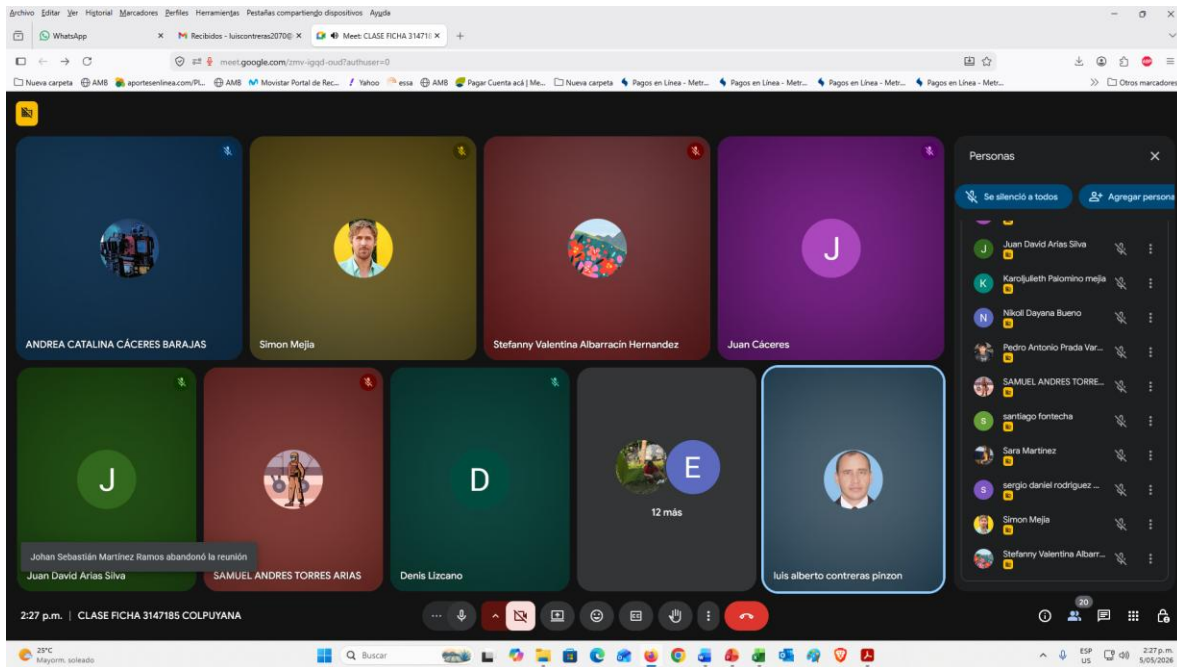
Archivo Editar Ver Historial Marcadores Perfiles Herramientas Pestañas compartiendo dispositivos Ayuda

WhatsApp
Recibidos - luiscontreras2070@
Meet: CLASE FICHA 314718

meet.google.com/zmv-igqd-oud?authuser=0

Nueva carpeta AMB aportesenlinea.com/PL... AMB Movistar Portal de Rec... Yahoo essa AMB Pagar Cuenta acá | Me... Nueva carpeta Pagos en Línea - Metr... Pagos en Línea - Metr... Pagos en Línea - Metr... Pagos en Línea - Metr... Otros marcadores

ANDREA CATALINA CÁCERES BARAJAS
Simon Mejia
Stefanny Valentina Albarracín Hernandez
J
Juan Cáceres
J
Juan David Arias Silva
SAMUEL ANDRES TORRES ARIAS
D
Denis Lizcano
E
12 más
luis alberto contreras pinzon
Johan Sebastián Martínez Ramos abandonó la reunión

Personas
Se silenció a todos
Agregar persona
Juan David Arias Silva
Karoljulieth Palomino mejia
Nikoll Dayana Bueno
Pedro Antonio Prada Var...
SAMUEL ANDRES TORRE...
santiago fontecha
Sara Martinez
sergio daniel rodriguez ...
Simon Mejia
Stefanny Valentina Albarr...

2:27 p.m. | CLASE FICHA 3147185 COLPUYANA
20

25°C
Mayorm. soleado
Buscar
ESP US
2:27 p.m.
5/05/2026